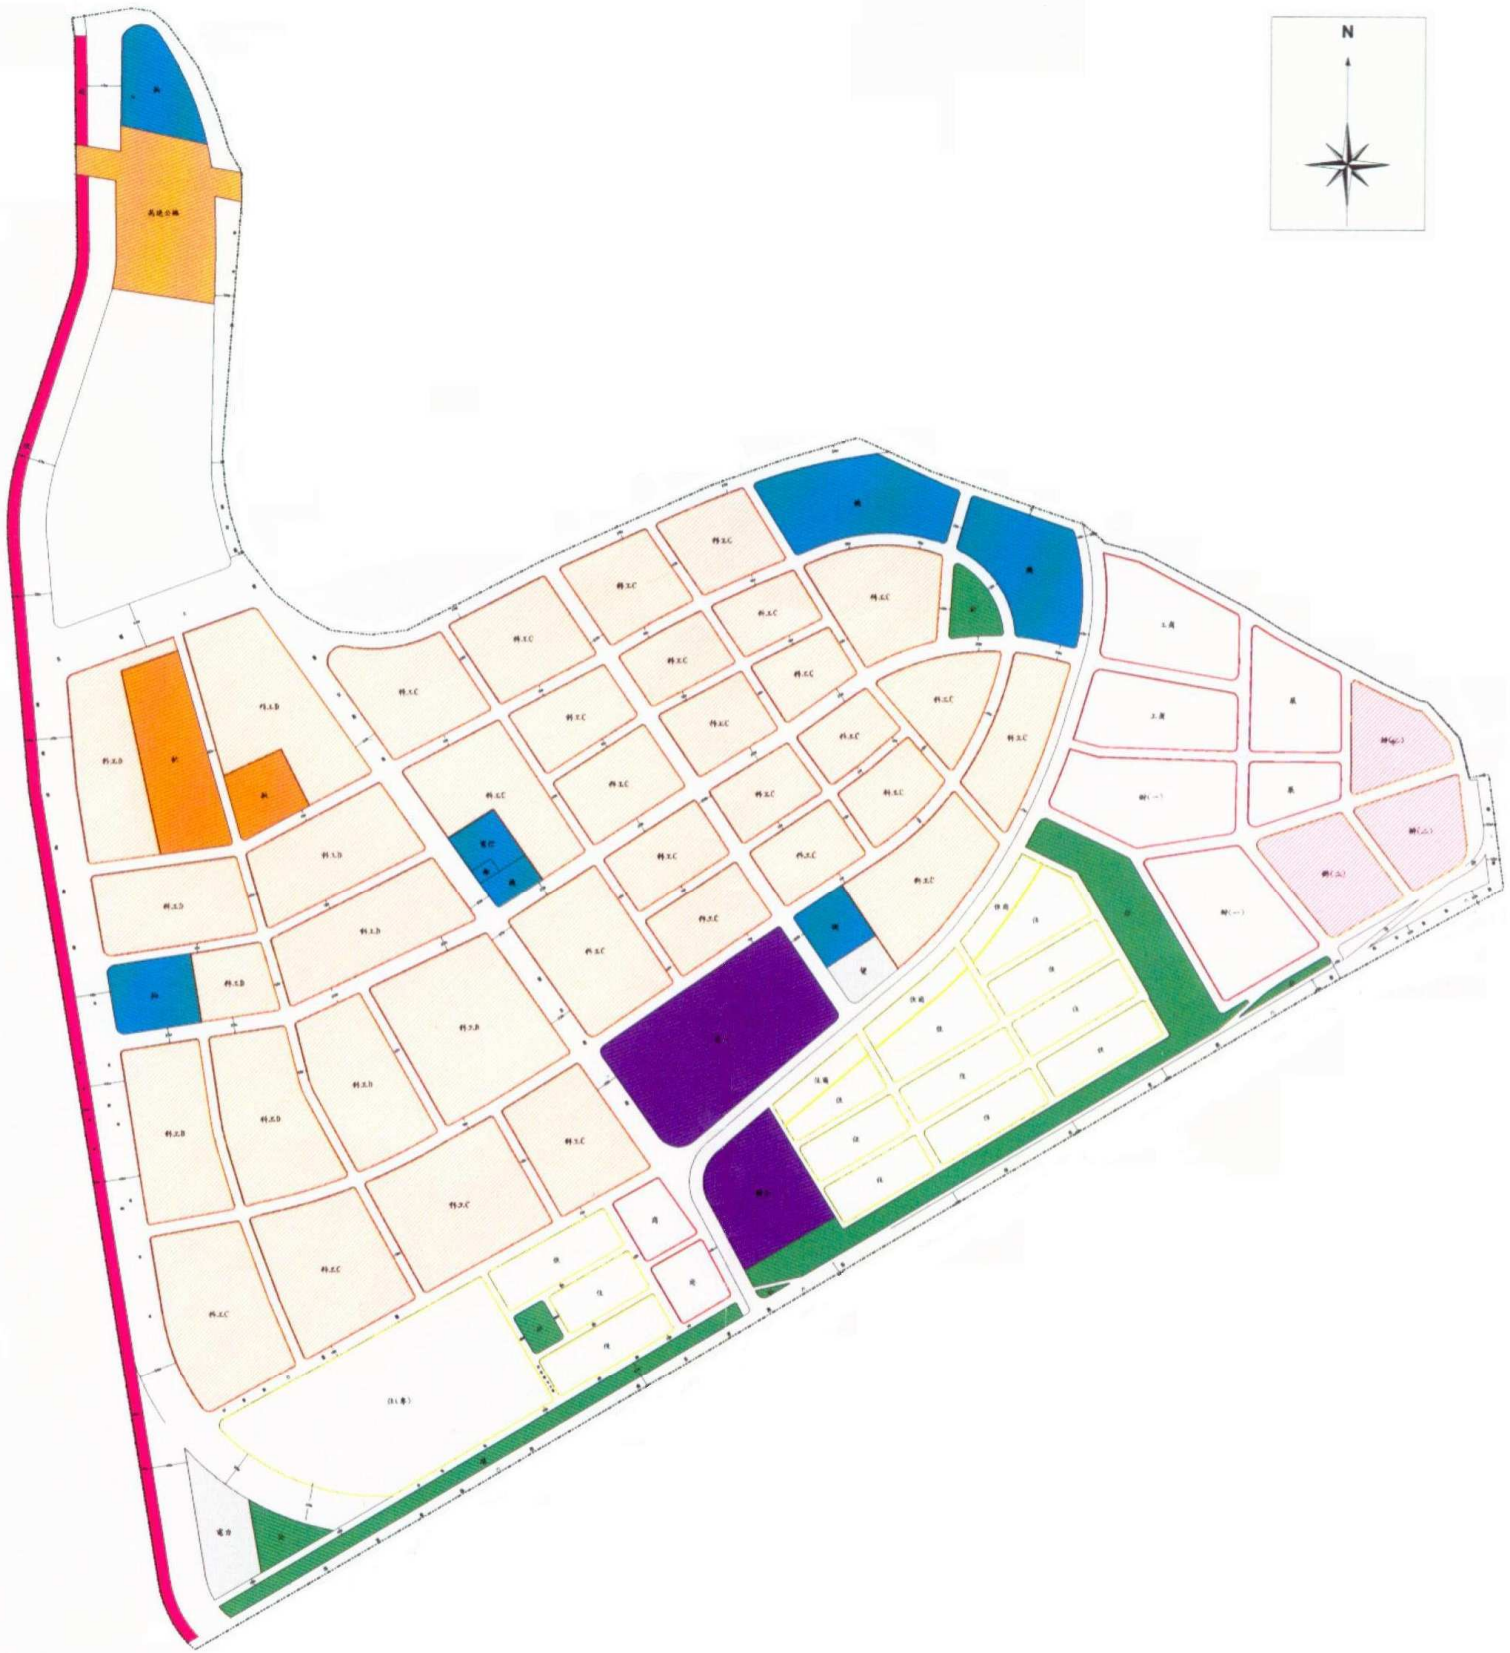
N

高速公路

科工C

科工C

科工C

科工C

科工C

科工C

科工C

科工C

科工C

科工C

科工C

科工D

科工D

科工D

科工D

科工D

科工D

科工D

科工D

科工C

科工C

科工C

科工C

科工C

科工C

科工C

科工C

科工C

科工C

科工C

工商

工商

住商

住商

住商

住

住

住

住

住

住

住

住

住

住

住

住

商

商

電力

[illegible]